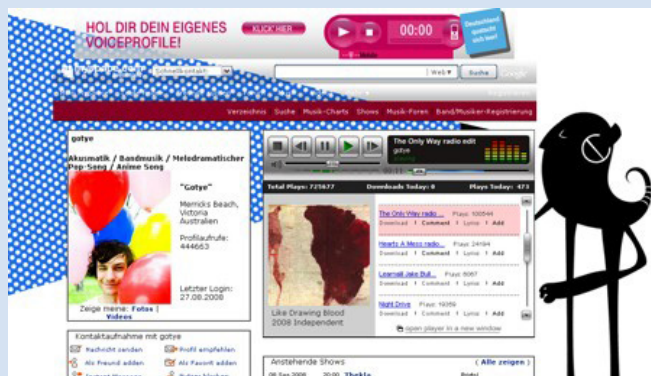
HOL DIR DEIN EIGENES VOICEPROFILE!

KLICK HIER

00:00

Deutschland sucht dich hier!

Schnellkontakt

Web

Suche

Verzeichnis Suche Musik-Charts Shows Musik-Foren Band/Musiker-Registrierung

gotye

Akusmatik / Bandmusik / Melodramatischer Pop-Song / Anime Song

"Gotye"

Merricks Beach, Victoria Australien

Profilaufrufe: 444663

Letzter Login: 27.08.2008

Zeige meine: Fotos | Videos

Kontaktaufnahme mit gotye

Nachricht senden

Profil empfehlen

Als Freund adden

Als Favorit adden

The Only Way radio edit

gotye

Total Plays: 725677

Downloads Today: 0

Plays Today: 473

The Only Way radio ... Plays: 100544

Download | Comment | Lyrics | Add

Hearts A Mess radio... Plays: 24094

Download | Comment | Lyrics | Add

Learnalil Jake Bull... Plays: 8067

Download | Comment | Lyrics | Add

Night Drive Plays: 19359

Download | Comment | Lyrics | Add

Like Drawing Blood 2006 Independent

open player in a new window

Anstehende Shows

( Alle zeigen )

08 Sep 2008 20:00 Thekla

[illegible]